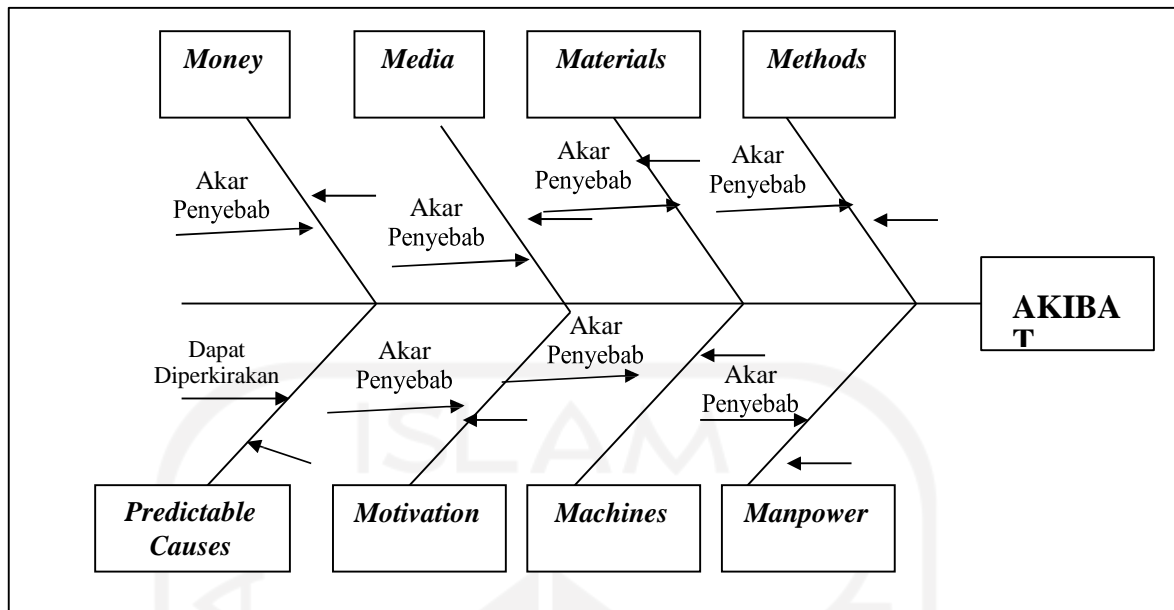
Money

Media

Materials

Methods

Akar Penyebab

Akar Penyebab

Akar Penyebab

Akar Penyebab

AKIBAT

Dapat Diperkirakan

Akar Penyebab

Akar Penyebab

Akar Penyebab

Predictable Causes

Motivation

Machines

Manpower